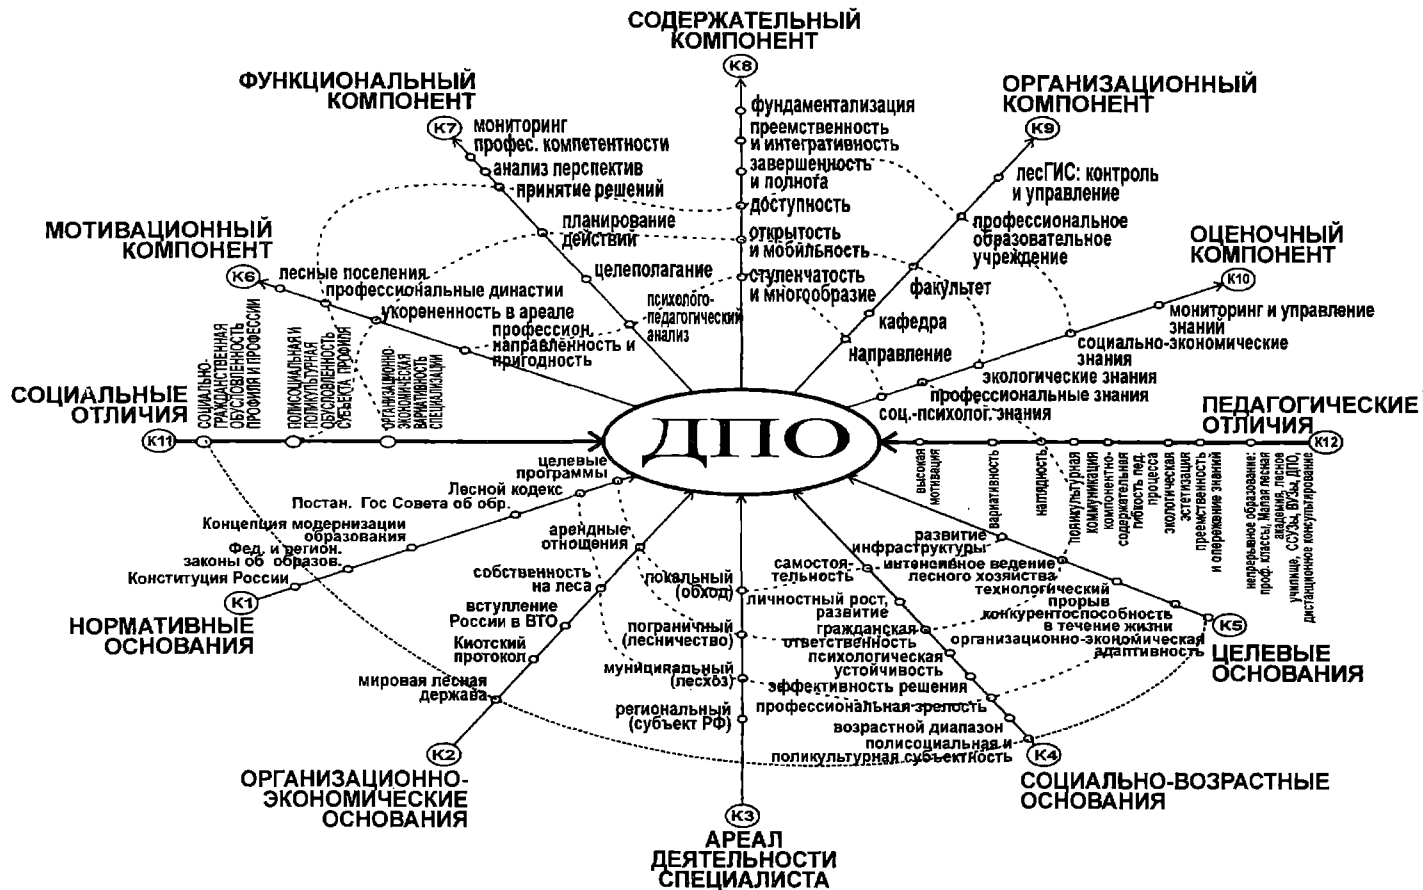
СОДЕРЖАТЕЛЬНЫЙ КОМПОНЕНТ
К8
фундаментализация
преемственность и интегративность
завершенность и полнота
доступность
открытость и мобильность
ступенчатость и многообразие

ФУНКЦИОНАЛЬНЫЙ КОМПОНЕНТ
К7
мониторинг профес. компетентности
анализ перспектив
принятие решений
планирование действий
целеполагание
психолого-педагогический анализ

ОРГАНИЗАЦИОННЫЙ КОМПОНЕНТ
К9
лесГИС: контроль и управление
профессиональное образовательное учреждение
факультет
кафедра
направление

МОТИВАЦИОННЫЙ КОМПОНЕНТ
К6
лесные поселения
профессиональные династии
укоренённость в ареале
профессион. направленность и пригодность

ОЦЕНОЧНЫЙ КОМПОНЕНТ
К10
мониторинг и управление знаний
социально-экономические знания
экологические знания
профессиональные знания
соц.-психолог. знания

СОЦИАЛЬНЫЕ ОТЛИЧИЯ
К11
социально-гражданственная обусловленность профиля и профессии
полисоциальная и поликультурная обусловленность субъекта профиля
организационно-экономическая вариативность специализации

ДПО

ПЕДАГОГИЧЕСКИЕ ОТЛИЧИЯ
К12
высокая мотивация
вариативность
наглядность
поликультурная коммуникация
компонентно-содержательная гибкость пед. процесса
экологическая эстетизация
преемственность и опережение знаний
непрерывное образование: проф. классы, Малая лесная академия, лесные училища, ССУЗы, ВУЗы, ДПО, дистанционное консультирование

целевые программы
Лесной кодекс
Постан. Гос Совета об обр.
Концепция модернизации образования
Фед. и регион. законы об образов.
Конституция России
К1
НОРМАТИВНЫЕ ОСНОВАНИЯ

арендные отношения
собственность на леса
вступление России в ВТО
Киотский протокол
мировая лесная держава
К2
ОРГАНИЗАЦИОННО-ЭКОНОМИЧЕСКИЕ ОСНОВАНИЯ

локальный (обход)
пограничный (лесничество)
муниципальный (лесхоз)
региональный (субъект РФ)
К3
АРЕАЛ ДЕЯТЕЛЬНОСТИ СПЕЦИАЛИСТА

самостоятельность
личностный рост, развитие
гражданская ответственность
психологическая устойчивость
эффективность решения
профессиональная зрелость
возрастной диапазон
полисоциальная и поликультурная субъектность
К4
СОЦИАЛЬНО-ВОЗРАСТНЫЕ ОСНОВАНИЯ

развитие инфраструктуры
интенсивное ведение лесного хозяйства
технологический прорыв
конкурентоспособность в течение жизни
организационно-экономическая адаптивность
К5
ЦЕЛЕВЫЕ ОСНОВАНИЯ